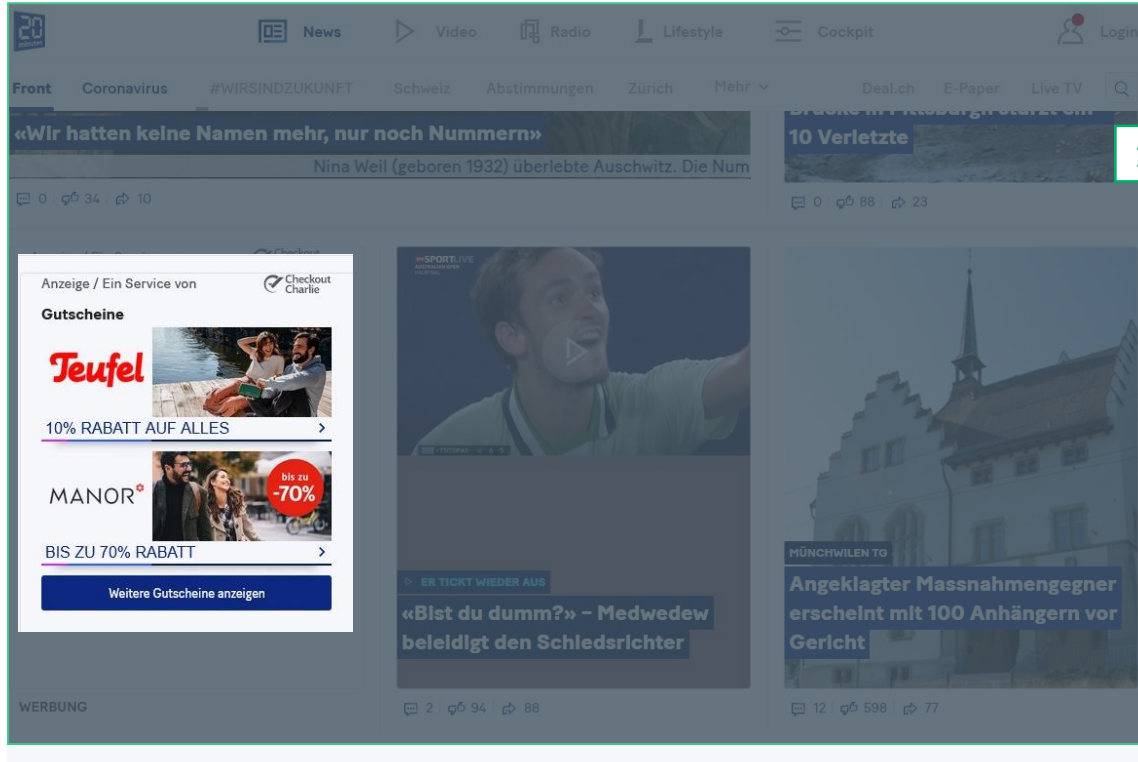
News Video Radio Lifestyle Cockpit Login

Front Coronavirus #WIRSINDZUKUNFT Schweiz Abstimmungen Zürich Mehr Deal.ch E-Paper Live TV

«Wir hatten keine Namen mehr, nur noch Nummern»

Nina Weil (geboren 1932) überlebte Auschwitz. Die Num

0 34 10

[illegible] 10 Verletzte

0 88 23

Anzeige / Ein Service von Checkout Charlie

Gutscheine

Teufel

10% RABATT AUF ALLES

MANOR

bis zu -70%

BIS ZU 70% RABATT

Weitere Gutscheine anzeigen

WERBUNG

SPORTLIVE

ER TICKT WIEDER AUS

«Bist du dumm?» – Medwedew beleidigt den Schiedsrichter

2 94 88

MÜNCHWILEN TG

Angeklagter Massnahmengegner erscheint mit 100 Anhängern vor Gericht

12 598 77